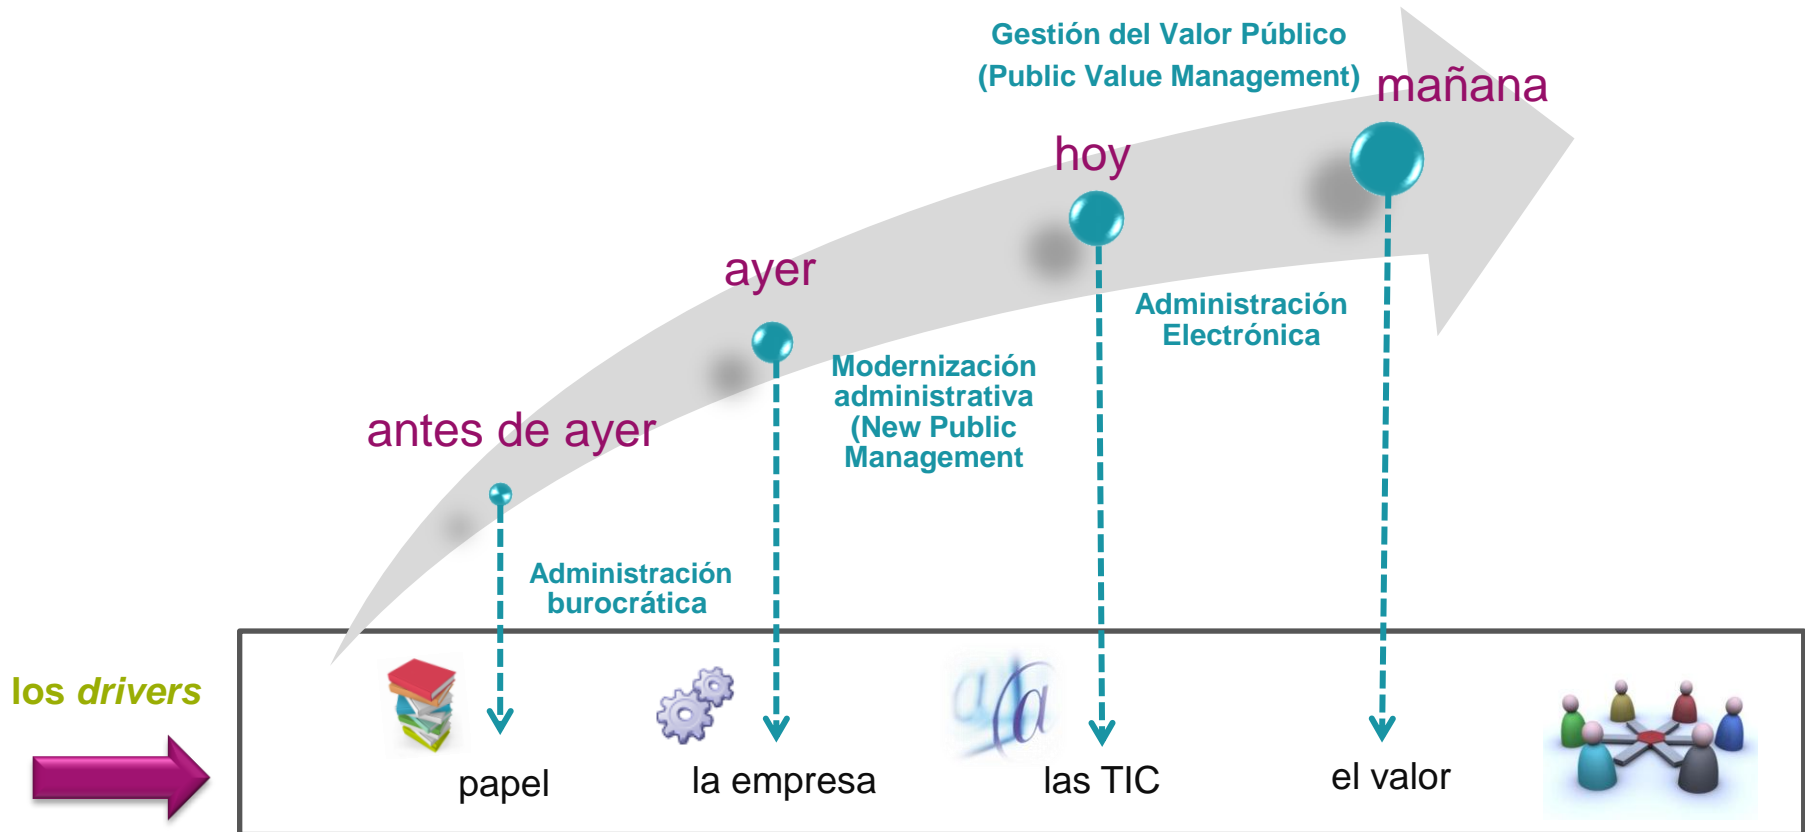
Gestión del Valor Público
(Public Value Management)

mañana

hoy

ayer

Administración Electrónica

Modernización administrativa (New Public Management

antes de ayer

Administración burocrática

los *drivers*

papel

la empresa

las TIC

el valor